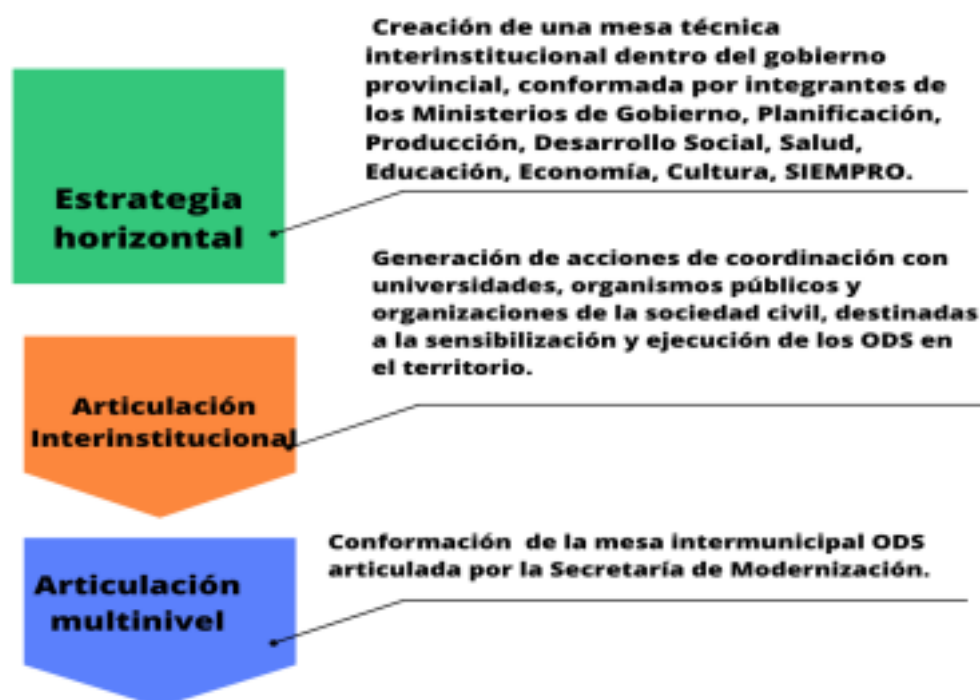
Creación de una mesa técnica interinstitucional dentro del gobierno provincial, conformada por integrantes de los Ministerios de Gobierno, Planificación, Producción, Desarrollo Social, Salud, Educación, Economía, Cultura, SIEMPRO.

Estrategia horizontal

Generación de acciones de coordinación con universidades, organismos públicos y organizaciones de la sociedad civil, destinadas a la sensibilización y ejecución de los ODS en el territorio.

Articulación Interinstitucional

Conformación de la mesa intermunicipal ODS articulada por la Secretaría de Modernización.

Articulación multinivel